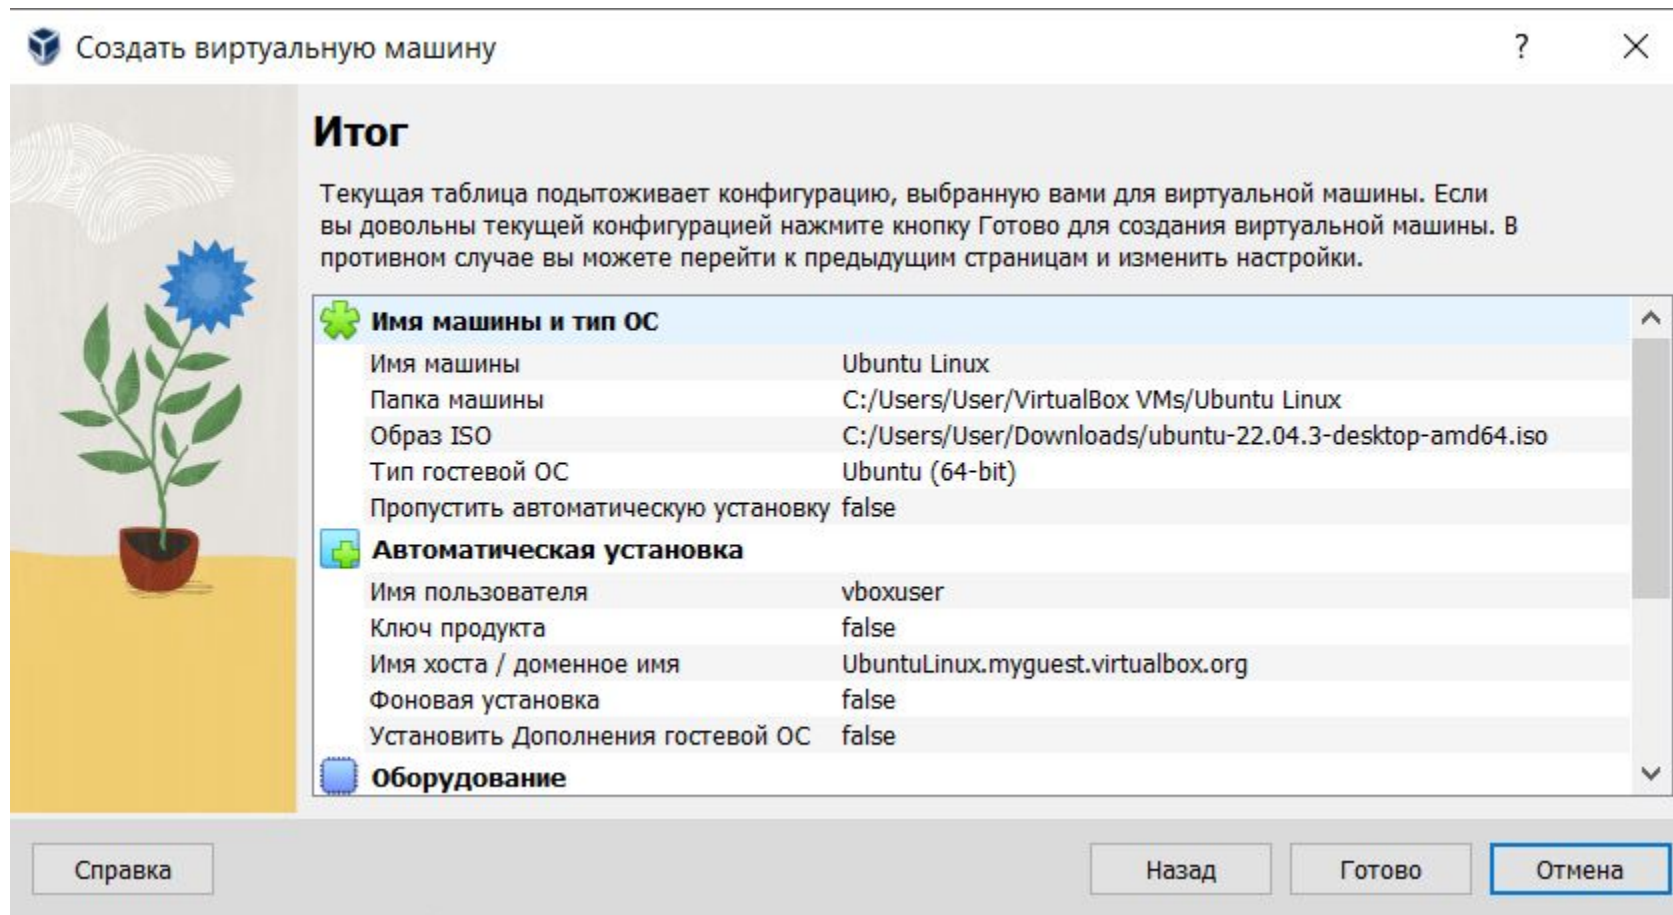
Создать виртуальную машину

?

Итог

Текущая таблица подытоживает конфигурацию, выбранную вами для виртуальной машины. Если вы довольны текущей конфигурацией нажмите кнопку Готово для создания виртуальной машины. В противном случае вы можете перейти к предыдущим страницам и изменить настройки.

Имя машины и тип ОС

| | |
|---|---|
| Имя машины | Ubuntu Linux |
| Папка машины | C:/Users/User/VirtualBox VMs/Ubuntu Linux |
| Образ ISO | C:/Users/User/Downloads/ubuntu-22.04.3-desktop-amd64.iso |
| Тип гостевой ОС | Ubuntu (64-bit) |
| Пропустить автоматическую установку | false |

Автоматическая установка

| | |
|---|---|
| Имя пользователя | vboxuser |
| Ключ продукта | false |
| Имя хоста / доменное имя | UbuntuLinux.myguest.virtualbox.org |
| Фоновая установка | false |
| Установить Дополнения гостевой ОС | false |

Оборудование

Справка

Назад

Готово

Отмена